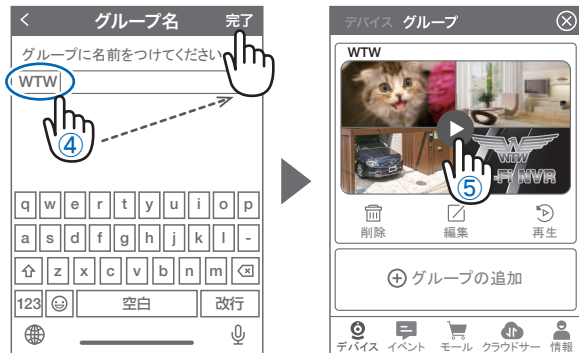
<
グループ名
完了
グループに名前をつけてください
WTW
④
q w e r t y u i o p
a s d f g h j k l -
⇧ z x c v b n m ⌫
123 ☺ 空白 改行

デバイス グループ
⊗
WTW
WTW
FI NVR
⑤
削除
編集
再生
⊕ グループの追加
デバイス イベント モール クラウドサー 情報